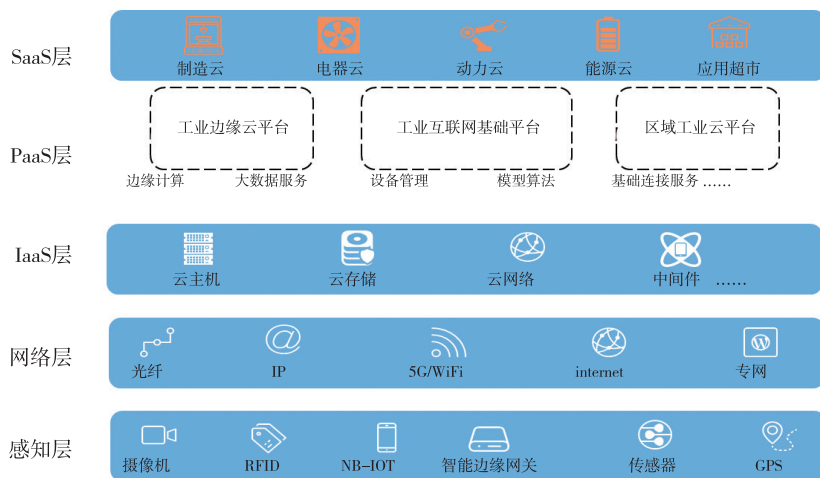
SaaS层

制造云 电器云 动力云 能源云 应用超市

PaaS层

工业边缘云平台 工业互联网基础平台 区域工业云平台

边缘计算 大数据服务 设备管理 模型算法 基础连接服务 ......

IaaS层

云主机 云存储 云网络 中间件 ......

网络层

光纤 IP 5G/WiFi internet 专网

感知层

摄像机 RFID NB-IOT 智能边缘网关 传感器 GPS